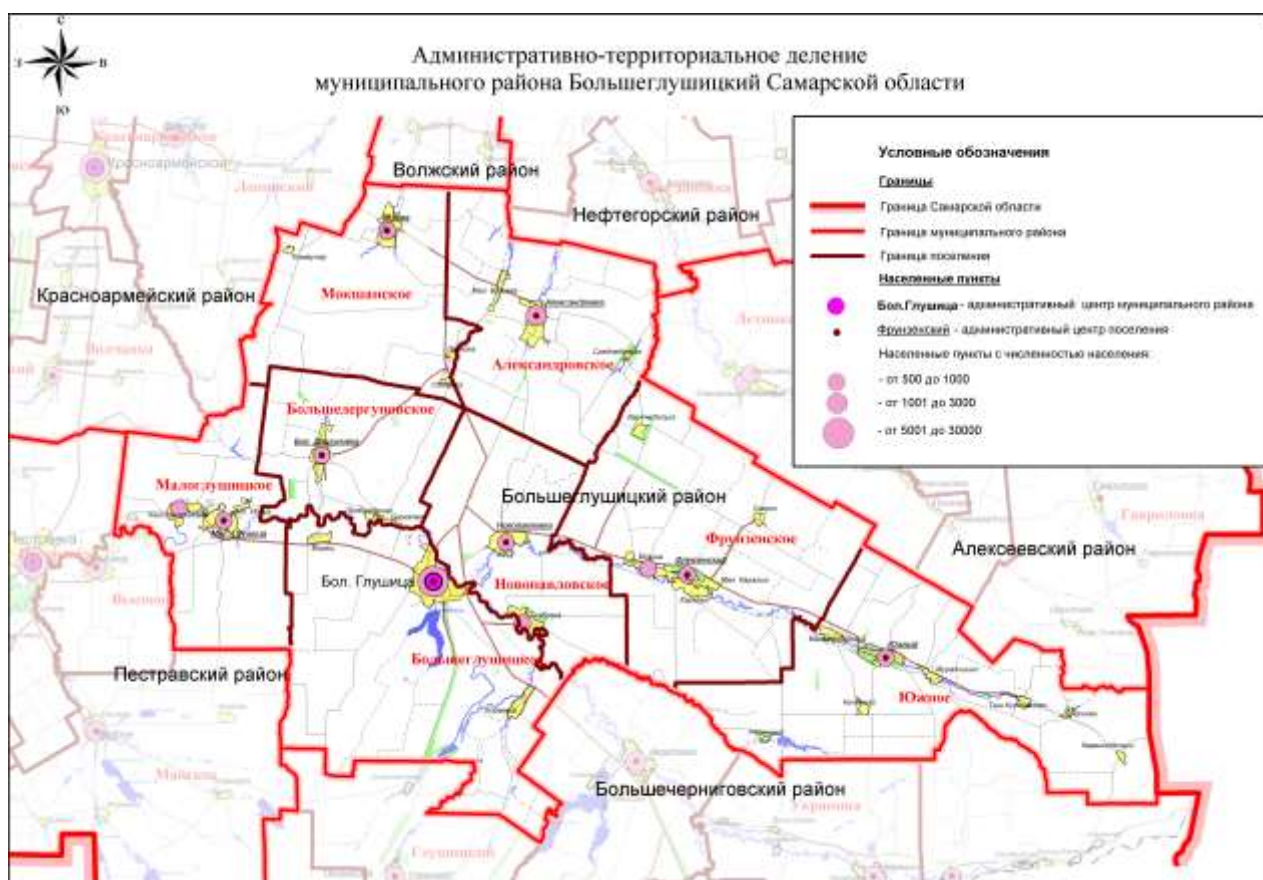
с
з
в
ю

Административно-территориальное деление
муниципального района Большеглушицкий Самарской области

Условные обозначения
Границы
Граница Самарской области
Граница муниципального района
Граница поселения
Населенные пункты
Бол.Глушица - административный центр муниципального района
Фрунзенский - административный центр поселения
Населенные пункты с численностью населения:
- от 500 до 1000
- от 1001 до 3000
- от 5001 до 30000

Красноармейское
Волжский район
Нефтегорский район
Красноармейский район
Мокшанское
Александровское
Большедергуновское
Малоглушицкое
Большеглушицкий район
Фрунзенское
Алексеевский район
Бол. Глушица
Новопавловское
Большеглушицкое
Пестравский район
Южное
Большечерниговский район